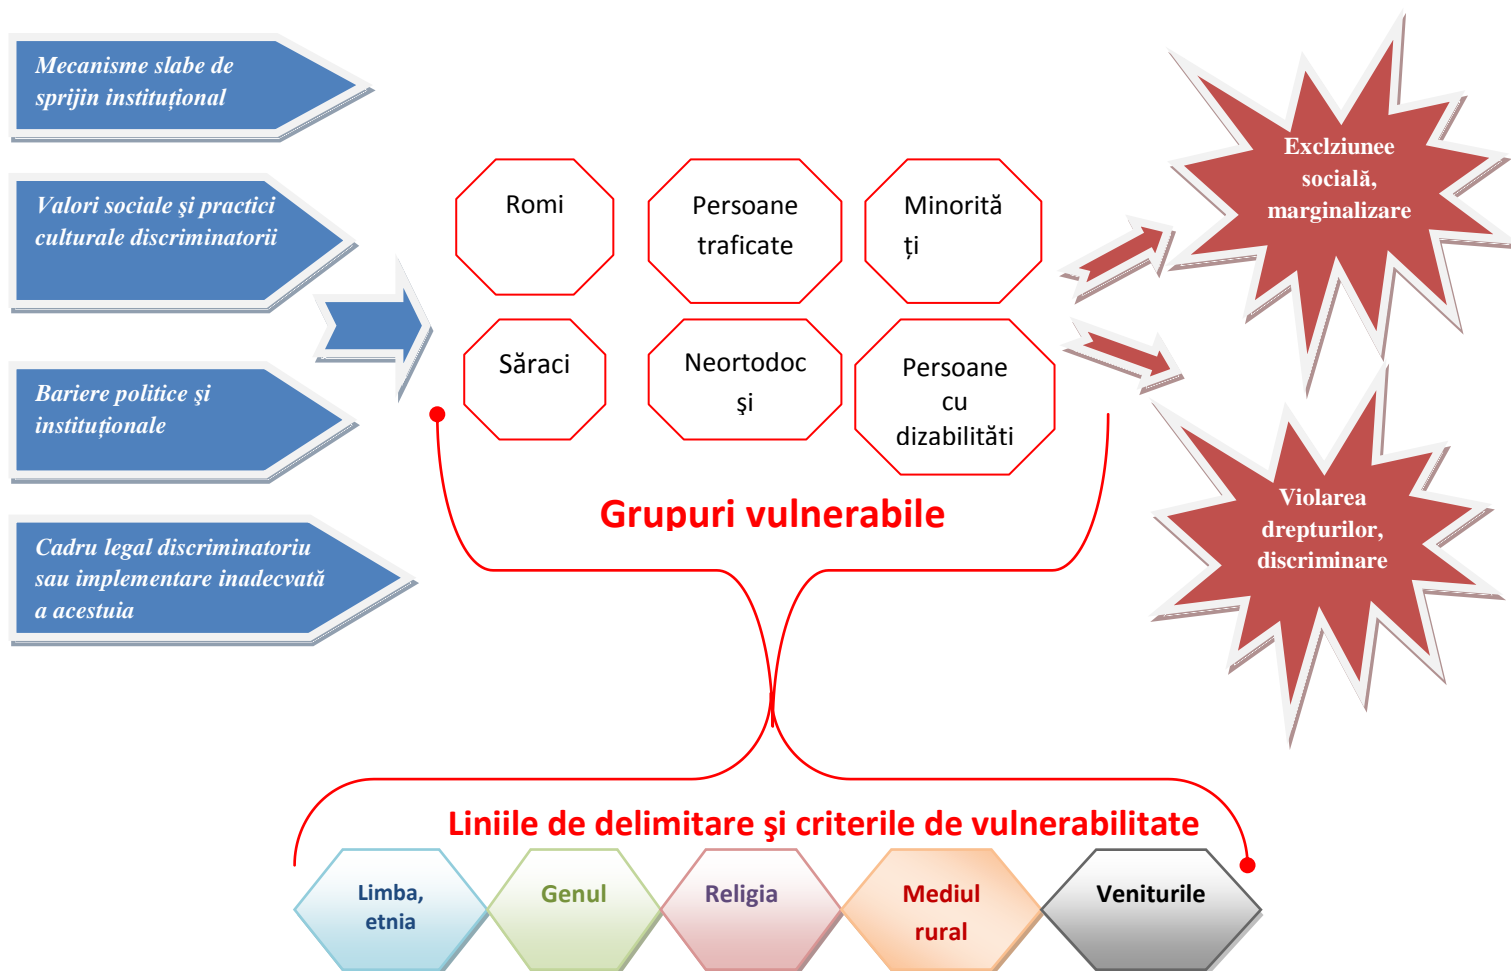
Mecanisme slabe de sprijin instituţional

Valori sociale şi practici culturale discriminatorii

Bariere politice şi instituţionale

Cadru legal discriminatoriu sau implementare inadecvată a acestuia

Romi

Persoane traficate

Minorită ţi

Săraci

Neortodoc şi

Persoane cu dizabilităţi

Grupuri vulnerabile

Exclziunee socială, marginalizare

Violarea drepturilor, discriminare

Liniile de delimitare şi criterile de vulnerabilitate

Limba, etnia

Genul

Religia

Mediul rural

Veniturile